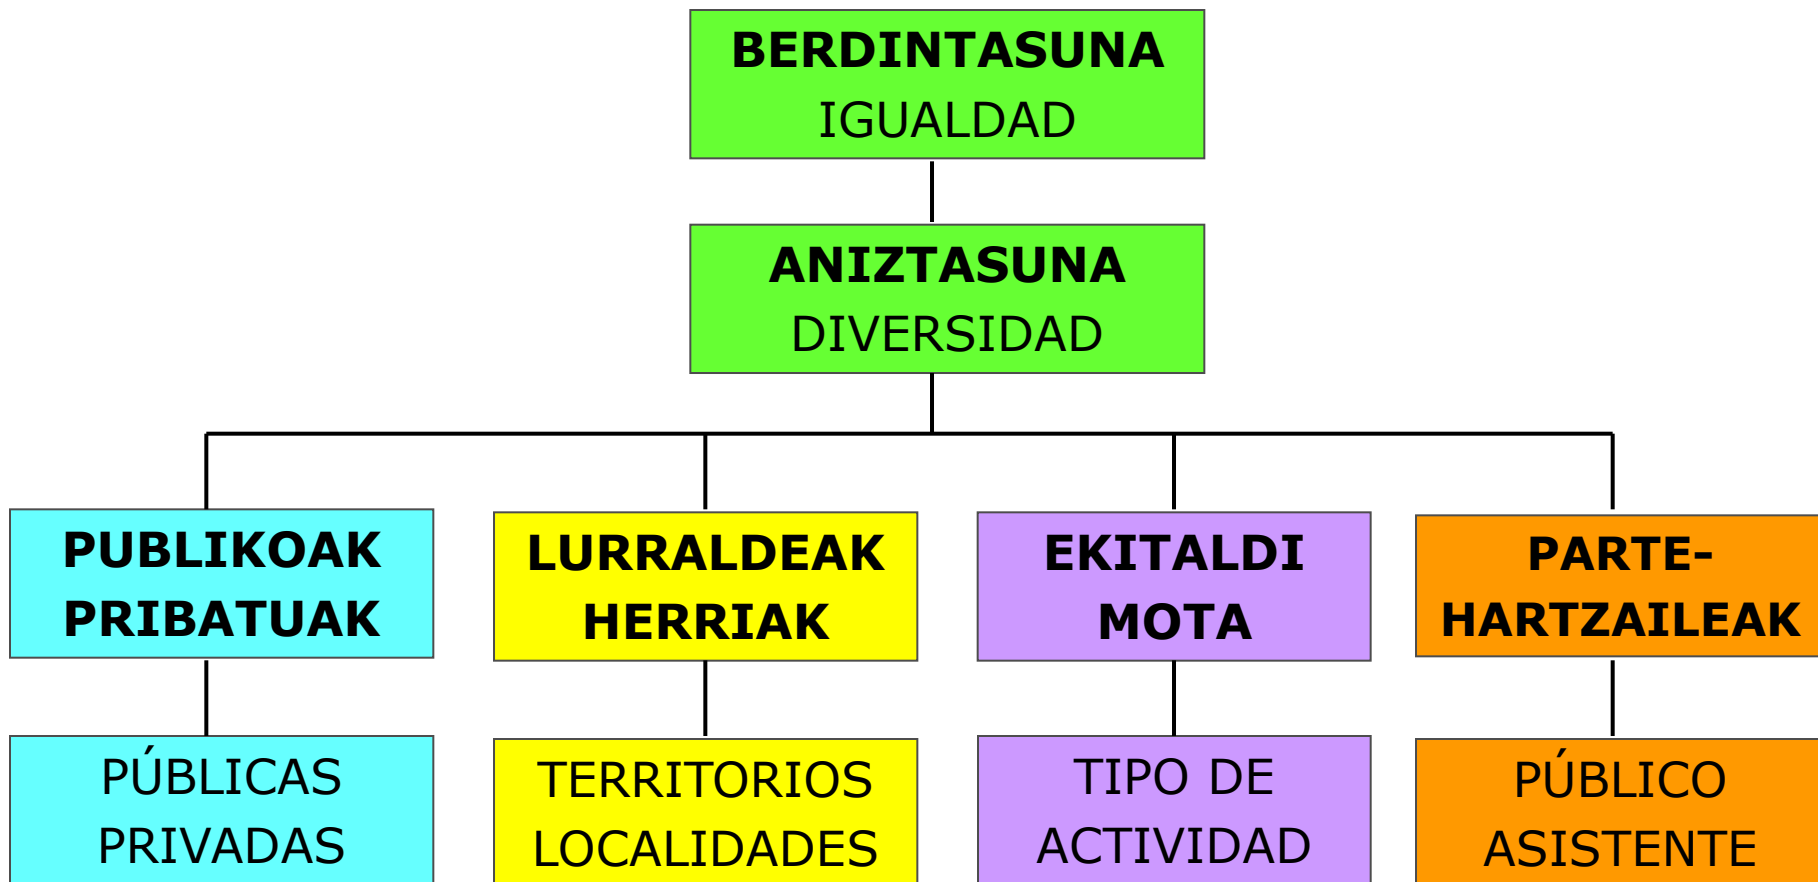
BERDINTASUNA
IGUALDAD

ANIZTASUNA
DIVERSIDAD

PUBLIKOAK PRIBATUAK

PÚBLICAS PRIVADAS

LURRALDEAK HERRIAK

TERRITORIOS LOCALIDADES

EKITALDI MOTA

TIPO DE ACTIVIDAD

PARTE-HARTZAILEAK

PÚBLICO ASISTENTE